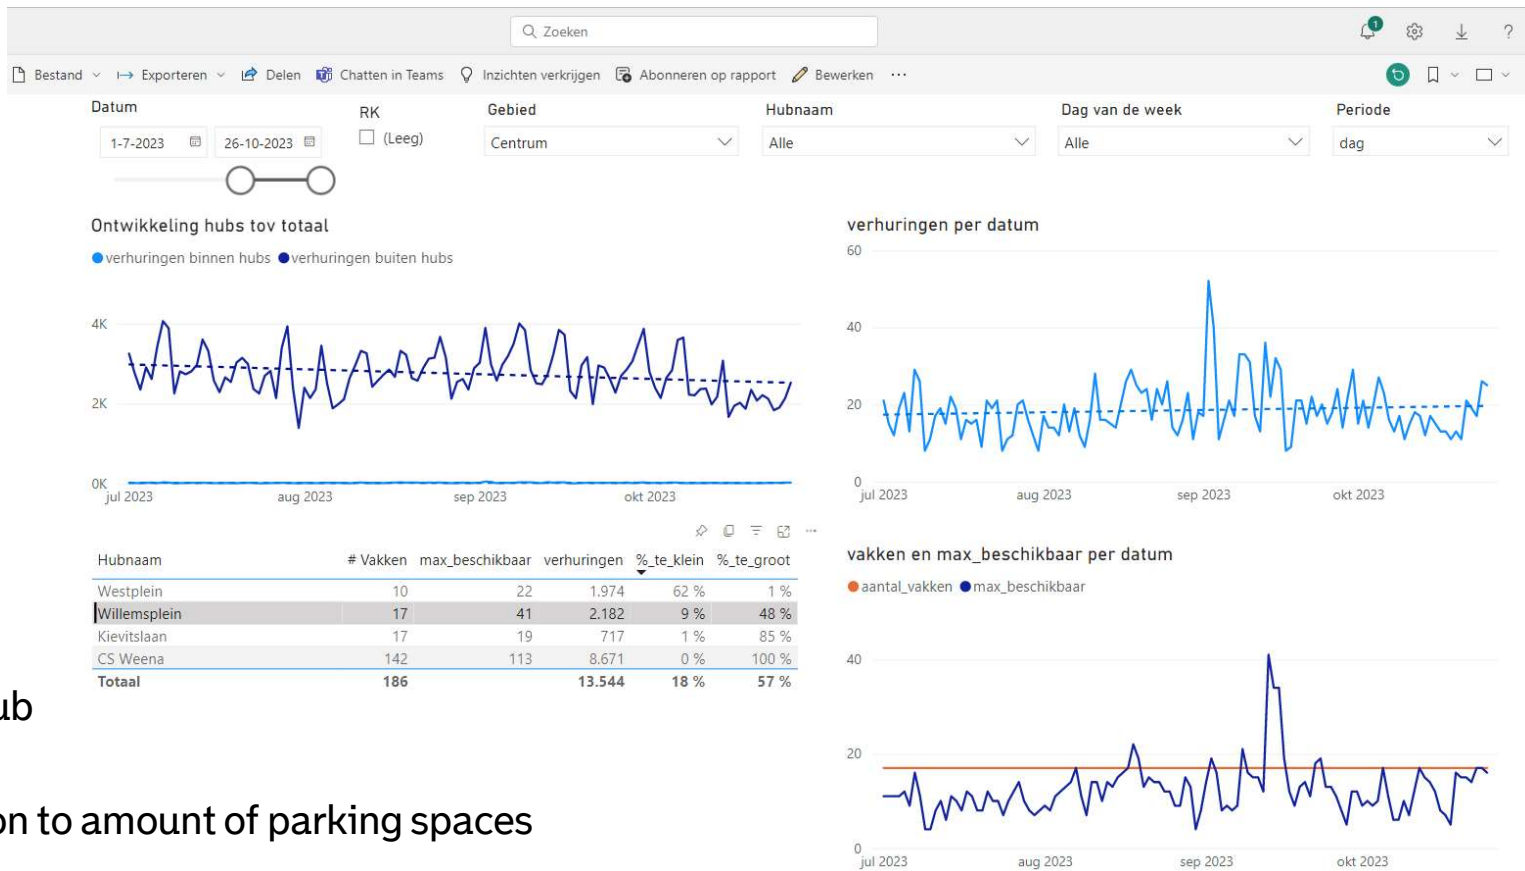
Zoeken

Bestand Exporteren Delen Chatten in Teams Inzichten verkrijgen Abonneren op rapport Bewerken ···

Datum
1-7-2023 26-10-2023

RK
(Leeg)

Gebied
Centrum

Hubnaam
Alle

Dag van de week
Alle

Periode
dag

Ontwikkeling hubs tov totaal
verhuringen binnen hubs verhuringen buiten hubs

4K
2K
0K
jul 2023 aug 2023 sep 2023 okt 2023

verhuringen per datum
60
40
20
0
jul 2023 aug 2023 sep 2023 okt 2023

| Hubnaam | # Vakken | max_beschikbaar | verhuringen | %_te_klein | %_te_groot |
|---|---|---|---|---|---|
| Westplein | 10 | 22 | 1.974 | 62 % | 1 % |
| Willemsplein | 17 | 41 | 2.182 | 9 % | 48 % |
| Kievitslaan | 17 | 19 | 717 | 1 % | 85 % |
| CS Weena | 142 | 113 | 8.671 | 0 % | 100 % |
| Totaal | 186 | | 13.544 | 18 % | 57 % |

vakken en max_beschikbaar per datum
aantal_vakken max_beschikbaar
40
20
0
jul 2023 aug 2023 sep 2023 okt 2023

ub

on to amount of parking spaces